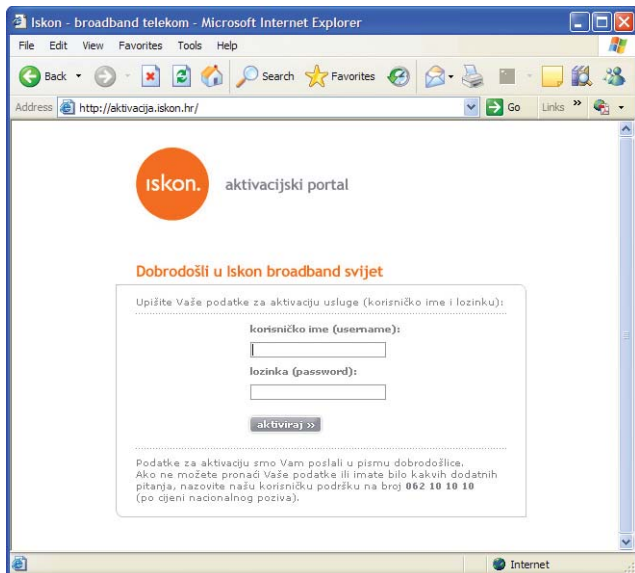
Iskon - broadband telekom - Microsoft Internet Explorer

File Edit View Favorites Tools Help

Back Search Favorites

Address http://aktivacija.iskon.hr/ Go Links »

iskon. aktivacijski portal

Dobrodošli u Iskon broadband svijet

Upišite Vaše podatke za aktivaciju usluge (korisničko ime i lozinku):

korisničko ime (username):

lozinka (password):

aktiviraj »

Podatke za aktivaciju smo Vam poslali u pismu dobrodošlice. Ako ne možete pronaći Vaše podatke ili imate bilo kakvih dodatnih pitanja, nazovite našu korisničku podršku na broj 062 10 10 10 (po cijeni nacionalnog poziva).

Internet